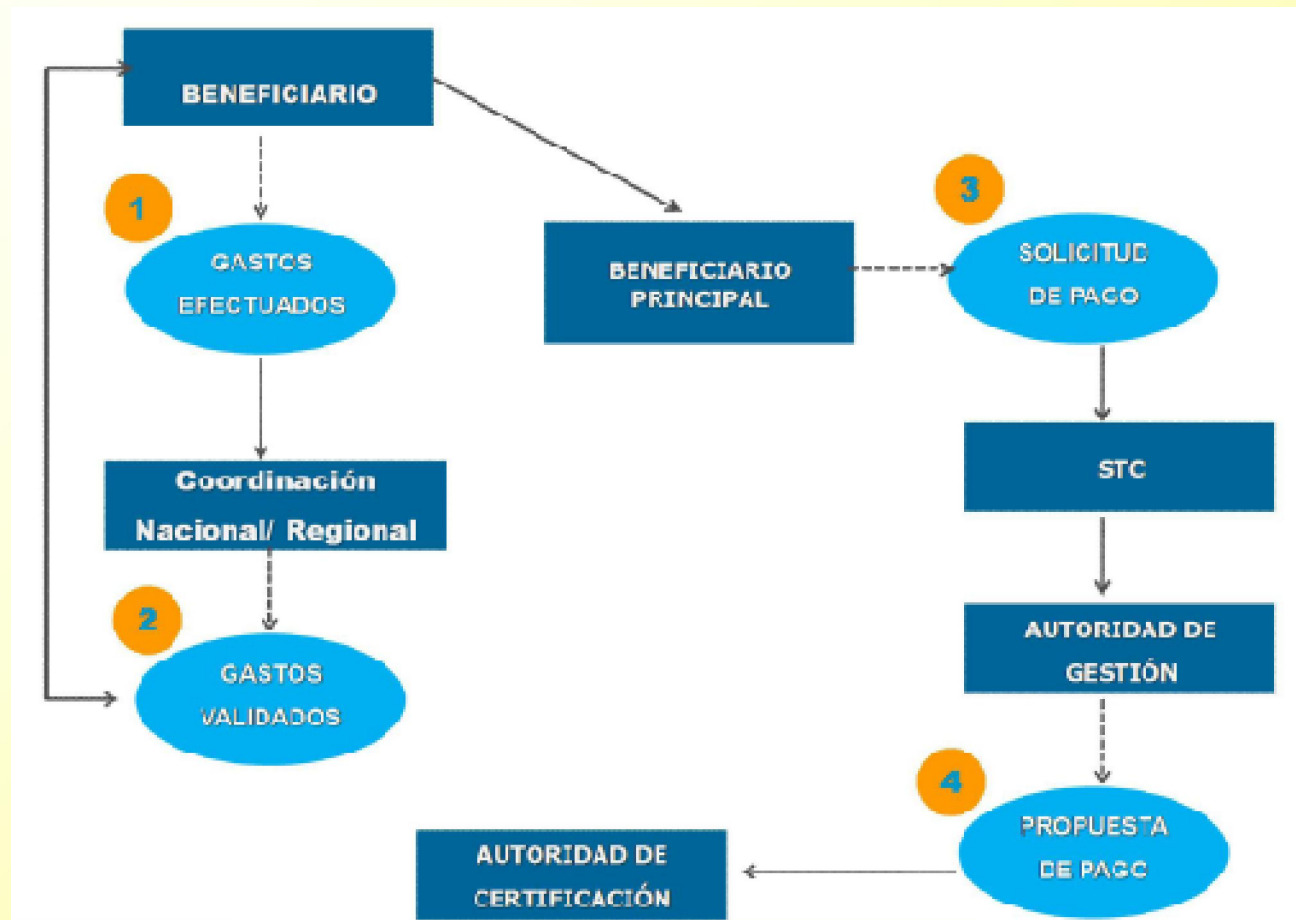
BENEFICIARIO

1

GASTOS EFECTUADOS

Coordinación Nacional/ Regional

2

GASTOS VALIDADOS

BENEFICIARIO PRINCIPAL

3

SOLICITUD DE PAGO

STC

AUTORIDAD DE GESTIÓN

4

PROPUESTA DE PAGO

AUTORIDAD DE CERTIFICACIÓN